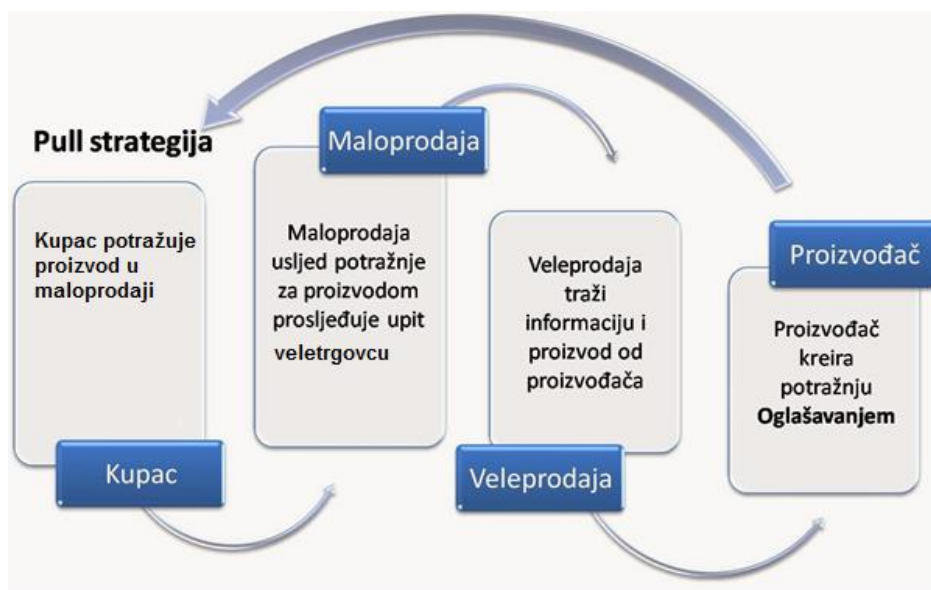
Pull strategija

Kupac potražuje proizvod u maloprodaji

Kupac

Maloprodaja

Maloprodaja usljed potražnje za proizvodom prosljeđuje upit veletrgovcu

Veleprodaja traži informaciju i proizvod od proizvođača

Veleprodaja

Proizvođač

Proizvođač kreira potražnju **Oglašavanjem**